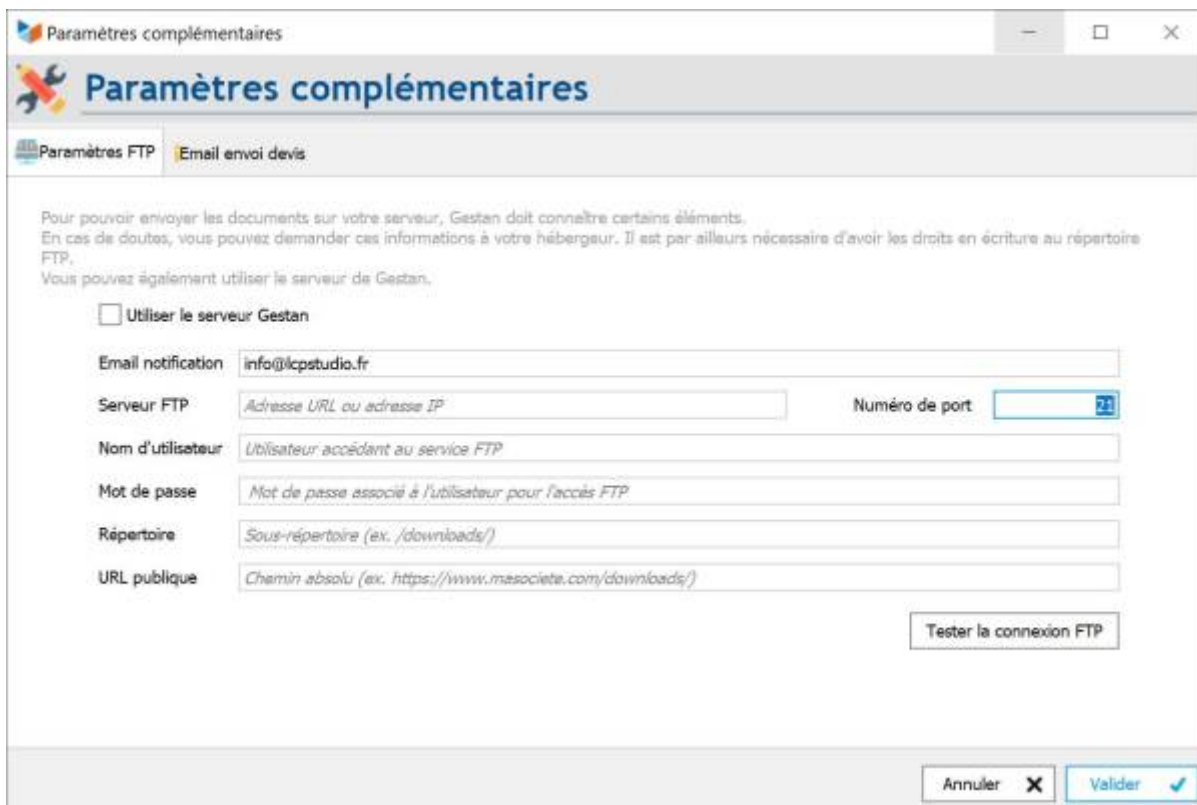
Paramètres complémentaires

Paramètres complémentaires

Paramètres FTP | Email envoi devis

Pour pouvoir envoyer les documents sur votre serveur, Gestan doit connaître certains éléments.
En cas de doutes, vous pouvez demander ces informations à votre hébergeur. Il est par ailleurs nécessaire d'avoir les droits en écriture au répertoire FTP.
Vous pouvez également utiliser le serveur de Gestan.

Utiliser le serveur Gestan

Email notification info@lcpstudio.fr

Serveur FTP Adresse URL ou adresse IP

Numéro de port 21

Nom d'utilisateur Utilisateur accédant au service FTP

Mot de passe Mot de passe associé à l'utilisateur pour l'accès FTP

Répertoire Sous-répertoire (ex. /downloads/)

URL publique Chemin absolu (ex. https://www.masociete.com/downloads/)

Tester la connexion FTP

Annuler

Valider